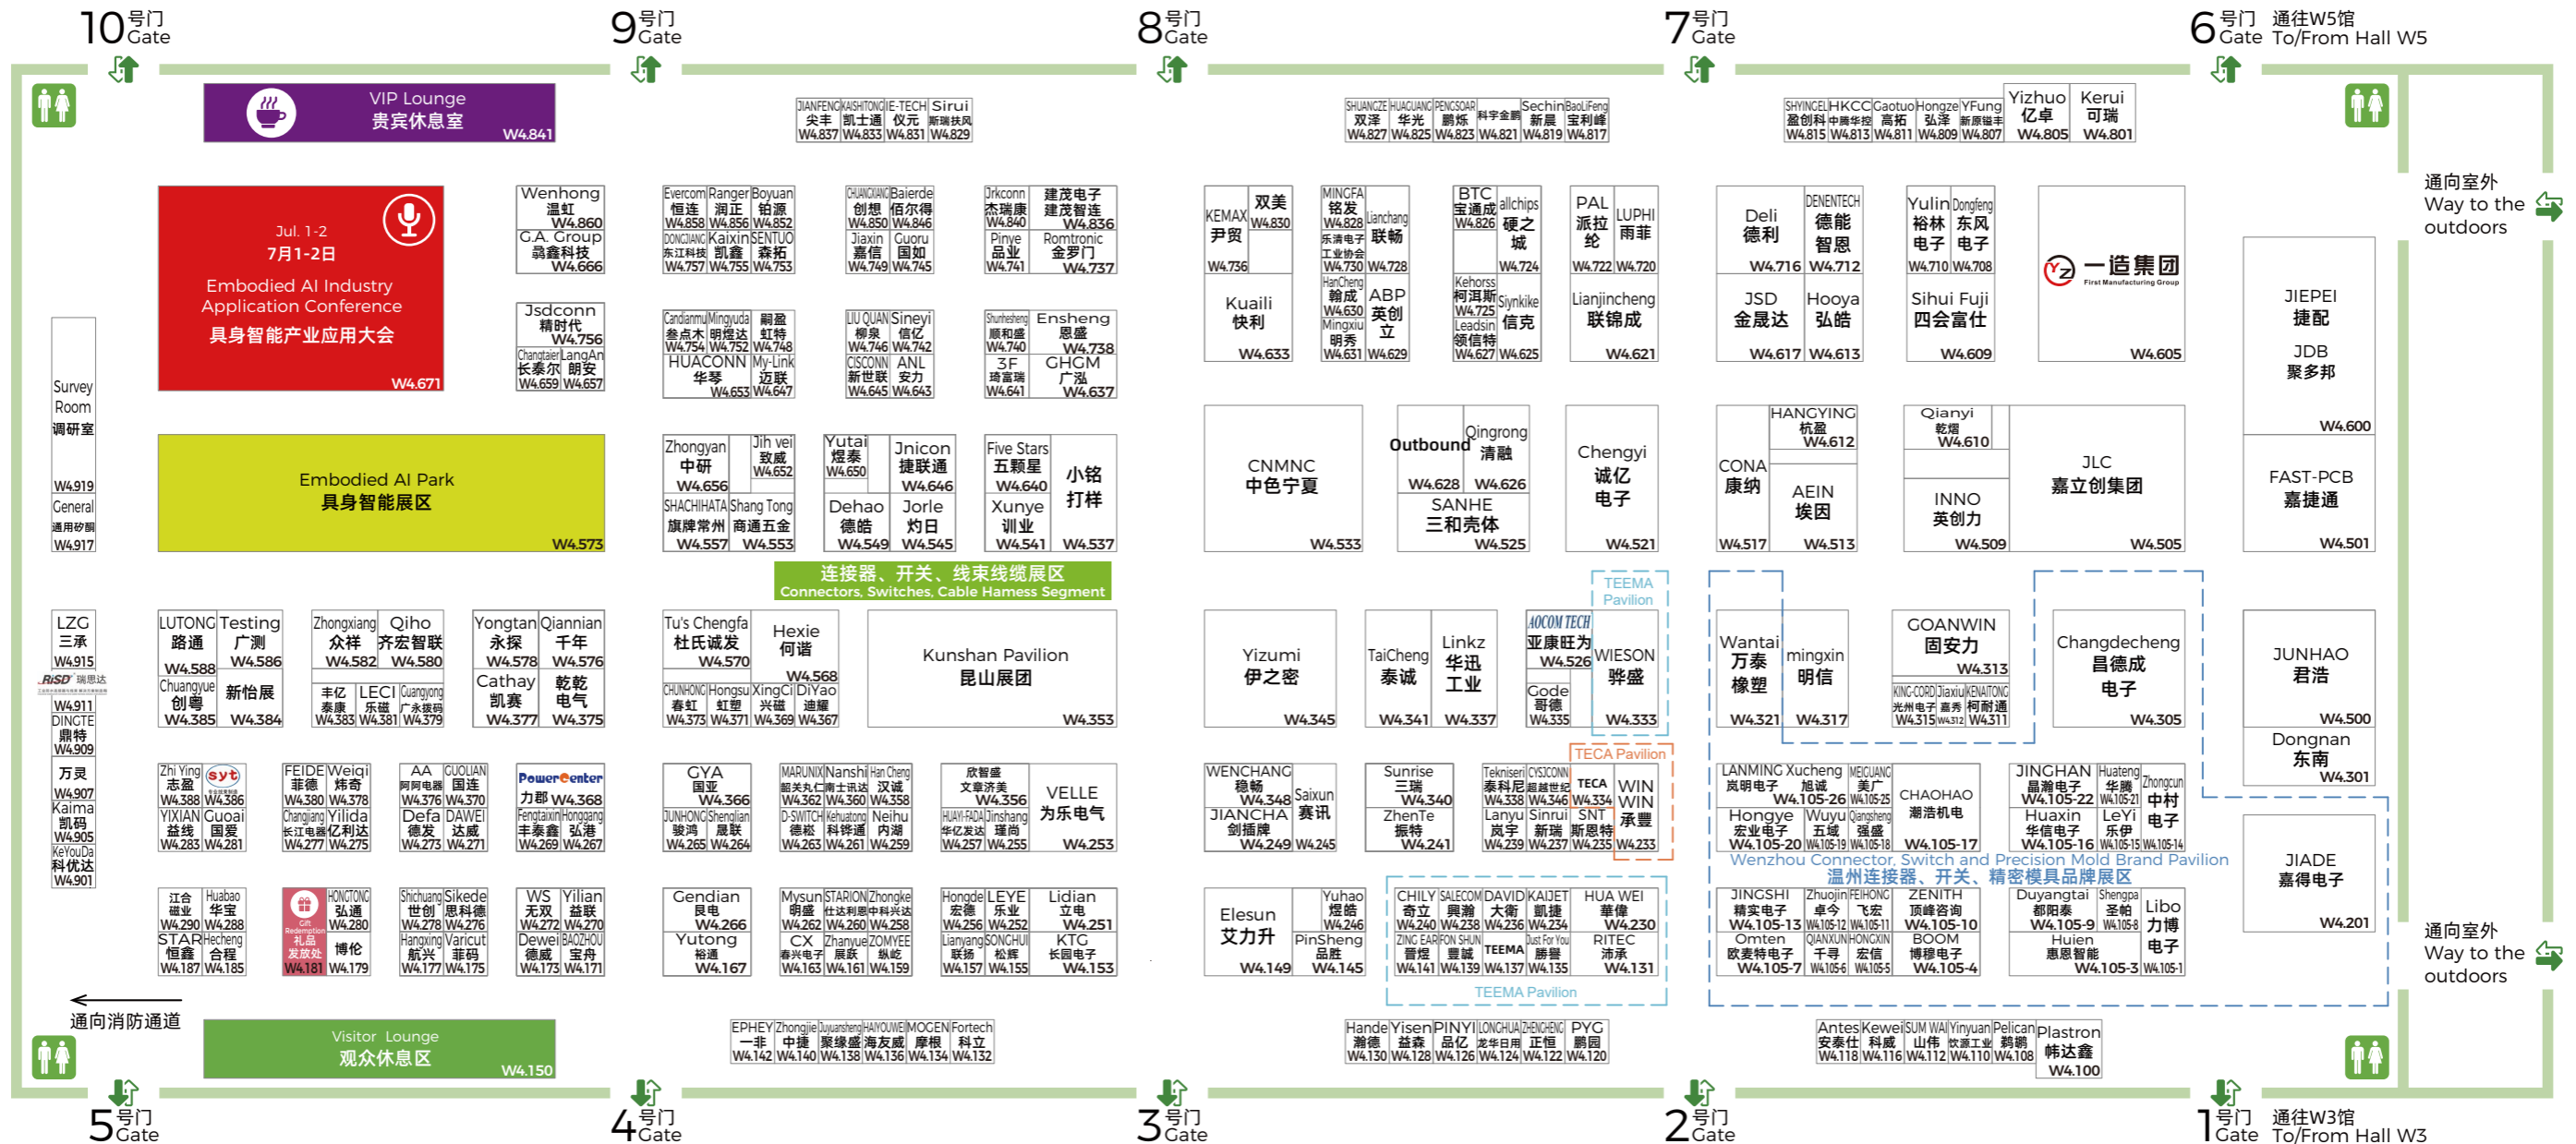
10号门 Gate
9号门 Gate
8号门 Gate
7号门 Gate
6号门 Gate 通往W5馆 To/From Hall W5

VIP Lounge
贵宾休息室
W4.841

JIANFENG 尖丰 W4.837 | KAISHITONG 凯士通 W4.833 | IE-TECH 仪元 W4.831 | Sirui 斯瑞扶风 W4.829

SHUANGZE 双泽 W4.827 | HUACUANG 华光 W4.825 | PENGSOAR 鹏烁 W4.823 | 科宇金鹏 W4.821 | Sechin 新晨 W4.819 | BaoLiFeng 宝利峰 W4.817

SHYINGCEL 盈创科 W4.815 | HKCC 中晶华控 W4.813 | Gaotuo 高拓 W4.811 | Hongze 弘泽 W4.809 | YFung 新原锚丰 W4.807 | Yizhuo 亿卓 W4.805 | Kerui 可瑞 W4.801

Jul. 1-2
7月1-2日
Embodied AI Industry Application Conference
具身智能产业应用大会
W4.671

Wenhong 温虹 W4.860
G.A. Group 翕鑫科技 W4.666
Jsdconn 精时代 W4.756
Changtaier 长泰尔 W4.659
LangAn 朗安 W4.657

Evercom 恒连 W4.858 | Ranger 润正 W4.856 | Boyuan 铂源 W4.852
DONGJIANG 东江科技 W4.757 | Kaixin 凯鑫 W4.755 | SENTUO 森拓 W4.753

CHUANGXIANG 创想 W4.850 | Baierde 佰尔得 W4.846
Jiaxin 嘉信 W4.749 | Guoru 国如 W4.745

Jrkconn 杰瑞康 W4.840 | 建茂电子 建茂智连 W4.836
Pinye 品业 W4.741 | Romtronic 金罗门 W4.737

Candianmu 叁点木 W4.754 | Mingyuda 明煜达 W4.752 | 嗣盈 虹特 W4.748
HUACONN 华琴 W4.653 | My-Link 迈联 W4.647

LIU QUAN 柳泉 W4.746 | Sineyi 信亿 W4.742
CISCONN 新世联 W4.645 | ANL 安力 W4.643

Shunhesheng 顺和盛 W4.740 | Ensheng 恩盛 W4.738
3F 琦富瑞 W4.641 | GHGM 广泓 W4.637

Survey Room 调研室 W4.919
General 通用矽酮 W4.917

Embodied AI Park
具身智能展区
W4.573

Zhongyan 中研 W4.656 | Jih vei 致威 W4.652
SHACHIHATA 旗牌常州 W4.557 | Shang Tong 商通五金 W4.553

Yutai 煜泰 W4.650 | Jnicon 捷尼通 W4.646
Dehao 德皓 W4.549 | Jorle 灼日 W4.545

Five Stars 五颗星 W4.640 | 小铭打样 W4.537
Xunye 讯业 W4.541

KEMAX 尹贸 W4.736 | 双美 W4.830
Kuaili 快利 W4.633

MINGFA 铭发 W4.828 | Lianchang 联畅
乐清电子工业协会 W4.730 | W4.728
HanCheng 翰成 W4.630 | ABP 英创立
Mingxiu 明秀 W4.631 | W4.629

BTC 宝通成 W4.826 | allchips 硬之城 W4.724
Kehorss 柯洱斯 W4.725 | Synkike 信克
Leadsin 领信特 W4.627 | W4.625

PAL 派拉纶 W4.722 | LUPHI 雨菲 W4.720
Lianjincheng 联锦成 W4.621

Deli 德利 W4.716 | DENENTECH 德能智恩 W4.712
JSD 金晟达 W4.617 | Hooya 弘浩 W4.613

Yulin 裕林电子 W4.710 | Dongfeng 东风电子 W4.708
Sihui Fuji 四会富仕 W4.609

一造集团 First Manufacturing Group W4.605

JIEPEI 捷配
JDB 聚多邦
W4.600
FAST-PCB 嘉捷通 W4.501

通向室外 Way to the outdoors

CNMNC 中色宁夏 W4.533
Outbound W4.628 | Qingrong 清融 W4.626
SANHE 三和壳体 W4.525
Chengyi 诚亿电子 W4.521
CONA 康纳 W4.517
HANGYING 杭盈 W4.612
AEIN 埃因 W4.513
Qianyi 乾熠 W4.610
INNO 英创力 W4.509
JLC 嘉立创集团 W4.505

连接器、开关、线束线缆展区
Connectors, Switches, Cable Harness Segment

LZG 三承 W4.915
RiSD 瑞思达 W4.911
DINGTE 鼎特 W4.909
万灵 W4.907
Kaima 凯码 W4.905
KeYouDa 科优达 W4.901

LUTONG 路通 W4.588 | Testing 广测 W4.586
Chuangyue 创粤 W4.385 | 新怡展 W4.384

Zhongxiang 众祥 W4.582 | Qiho 齐宏智联 W4.580
丰亿 泰康 W4.383 | LECI 乐磁 W4.381 | Guangyong 广永拨码 W4.379

Yongtan 永探 W4.578 | Qiannian 千年 W4.576
Cathay 凯赛 W4.377 | 乾乾电气 W4.375

Tu's Chengfa 杜氏诚发 W4.570 | Hexie 何谐 W4.568
CHUNHONG 春虹 W4.373 | Hongsu 虹塑 W4.371 | XingCi 兴磁 W4.369 | DiYao 迪耀 W4.367

Kunshan Pavilion 昆山展团 W4.353

Yizumi 伊之密 W4.345
TaiCheng 泰诚 W4.341 | Linkz 华迅工业 W4.337
AOCOM TECH 亚康旺为 W4.526
Gode 哥德 W4.335
WIESON 骅盛 W4.333
TEEMA Pavilion

Wantai 万泰橡塑 W4.321 | mingxin 明信 W4.317
GOANWIN 固安力 W4.313
KING-CORD 光州电子 W4.315 | Jiaxiu 嘉秀 W4.312 | KENAITONG 柯耐通 W4.311
Changdecheng 昌德成电子 W4.305

JUNHAO 君浩 W4.500
Dongnan 东南 W4.301

Zhi Ying 志盈 W4.388 | syt W4.386
YIXIAN 益线 W4.283 | Guoai 国爱 W4.281

FEIDE 菲德 W4.380 | Weiqi 炜奇 W4.378
Changjiang 长江电器 W4.277 | Yilida 亿利达 W4.275

AA 阿阿电器 W4.376 | GUOLIAN 国连 W4.370
Defa 德发 W4.273 | DAWEI 达威 W4.271

PowerCenter 力郡 W4.368
Fengtaixin 丰泰鑫 W4.269 | Honggang 弘港 W4.267

GYA 国亚 W4.366
JUNHONG 骏鸿 W4.265 | Shenglian 晟联 W4.264

MARUNIX 韶关丸仁 W4.362 | Nanshi 南士讯达 W4.360 | Han Cheng 汉诚 W4.358
D-SWITCH 德枢 W4.263 | Kehuatong 科铧通 W4.261 | Neihu 内湖 W4.259

欣智盛 文章萍美 W4.356 | VELLE 为乐电气 W4.253
HUAYI-FADA 华亿发达 W4.257 | Jinshang 瑞尚 W4.255

WENCHANG 稳畅 W4.348 | Saixun 赛讯
JIANCHA 剑插牌 W4.249 | W4.245

Sunrise 三瑞 W4.340
ZhenTe 振特 W4.241

Tekniseri 泰科尼 W4.338 | CYSCONN 超越世纪 W4.346 | TECA W4.334 | WIN WIN 承豐 W4.233
Lanyu 岚宇 W4.239 | Sinrui 新瑞 W4.237 | SNT 斯恩特 W4.235
TECA Pavilion

LANMING 岚明电子 | Xucheng 旭诚 W4.105-26 | MEIGUANG 美广 W4.105-25 | CHAOHAO 潮浩机电
Hongye 宏业电子 W4.105-20 | Wuyu 五域 W4.105-19 | Qiangsheng 强盛 W4.105-18 | W4.105-17

JINGHAN 晶瀚电子 W4.105-22 | Huateng 华腾 W4.105-21 | Zhongcun 中村电子
Huaxin 华信电子 W4.105-16 | LeYi 乐伊 W4.105-15 | W4.105-14

Wenzhou Connector, Switch and Precision Mold Brand Pavilion
温州连接器、开关、精密模具品牌展区

JIADE 嘉得电子 W4.201

江合磁业 W4.290 | Huabao 华宝 W4.288
STAR 恒鑫 W4.187 | Hecheng 合程 W4.185

Gift Redemption 礼品发放处 W4.181 | HONGTONG 弘通 W4.280 | 博伦 W4.179

Shichuang 世创 W4.278 | Sikede 思科德 W4.276
Hangxing 航兴 W4.177 | Varicut 菲码 W4.175

WS 无双 W4.272 | Yilian 益联 W4.270
Dewei 德威 W4.173 | BAOZHOU 宝舟 W4.171

Gendian 艮电 W4.266
Yutong 裕通 W4.167

Mysun 明盛 W4.262 | STARION 仕达利恩 W4.260 | Zhongke 中科兴达 W4.258
CX 春兴电子 W4.163 | Zhanyue 展跃 W4.161 | ZOMYEE 纵屹 W4.159

Hongde 宏德 W4.256 | LEYE 乐业 W4.252 | Lidian 立电 W4.251
Lianyang 联扬 W4.157 | SONCHUI 松辉 W4.155 | KTG 长园电子 W4.153

Elesun 艾力升 W4.149
Yuhao 煜皓 W4.246
PinSheng 品胜 W4.145

CHILY 奇立 W4.240 | SALECOM 興瀚 W4.238 | DAVID 大衛 W4.236 | KAIJET 凱捷 W4.234 | HUA WEI 華偉 W4.230
ZING EAR 晋煜 W4.141 | FON SHUN 豐誠 W4.139 | TEEMA W4.137 | Just For You 勝譽 W4.135 | RITEC 沛承 W4.131
TEEMA Pavilion

JINGSHI 精实电子 W4.105-13 | Zhuojin 卓今 W4.105-12 | FEIHONG 飞宏 W4.105-11 | ZENITH 顶峰咨询 W4.105-10
Omten 欧赛特电子 W4.105-7 | QIANXUN 千寻 W4.105-6 | HONGXIN 宏信 W4.105-5 | BOOM 博穆电子 W4.105-4

Duyangtai 都阳泰 W4.105-9 | Shengpa 圣帕 W4.105-8 | Libo 力博电子
Huien 惠恩智能 W4.105-3 | W4.105-1

通向室外 Way to the outdoors

通向消防通道

Visitor Lounge
观众休息区
W4.150

EPHEY 一非 W4.142 | Zhongjie 中捷 W4.140 | Juyuansheng 聚缘盛 W4.138 | HAIYOUWEI 海友威 W4.136 | MOGEN 摩根 W4.134 | Fortech 科立 W4.132

Hande 瀚德 W4.130 | Yisen 益森 W4.128 | PINYI 品亿 W4.126 | LONGHUA 龙华日用 W4.124 | ZHENGHENG 正恒 W4.122 | PYG 鹏阳 W4.120

Antes 安泰仕 W4.118 | Kewei 科威 W4.116 | SUM WAI 山伟 W4.112 | Yinyuan 吹源工业 W4.110 | Pelican 鹈鹕 W4.108 | Plastron 帏达鑫 W4.100

5号门 Gate
4号门 Gate
3号门 Gate
2号门 Gate
1号门 Gate 通往W3馆 To/From Hall W3